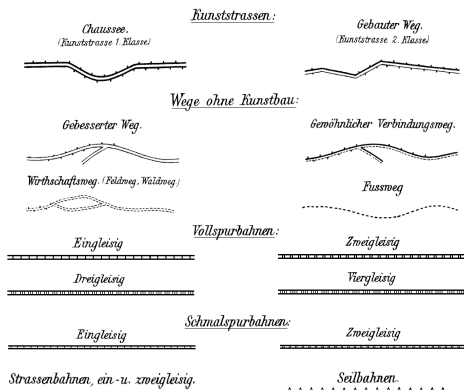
Kunststrassen:

Chaussee.
(Kunststrasse 1. Klasse)

Gebauter Weg.
(Kunststrasse 2. Klasse)

Wege ohne Kunstbau:

Gebesserter Weg.

Gewöhnlicher Verbindungsweg.

Wirthschaftsweg. (Feldweg, Waldweg)

Fussweg

Vollspurbahnen:

Eingleisig

Zweigleisig

Dreigleisig

Viergleisig

Schmalspurbahnen:

Eingleisig

Zweigleisig

Strassenbahnen, ein-u. zweigleisig.

Seilbahnen.